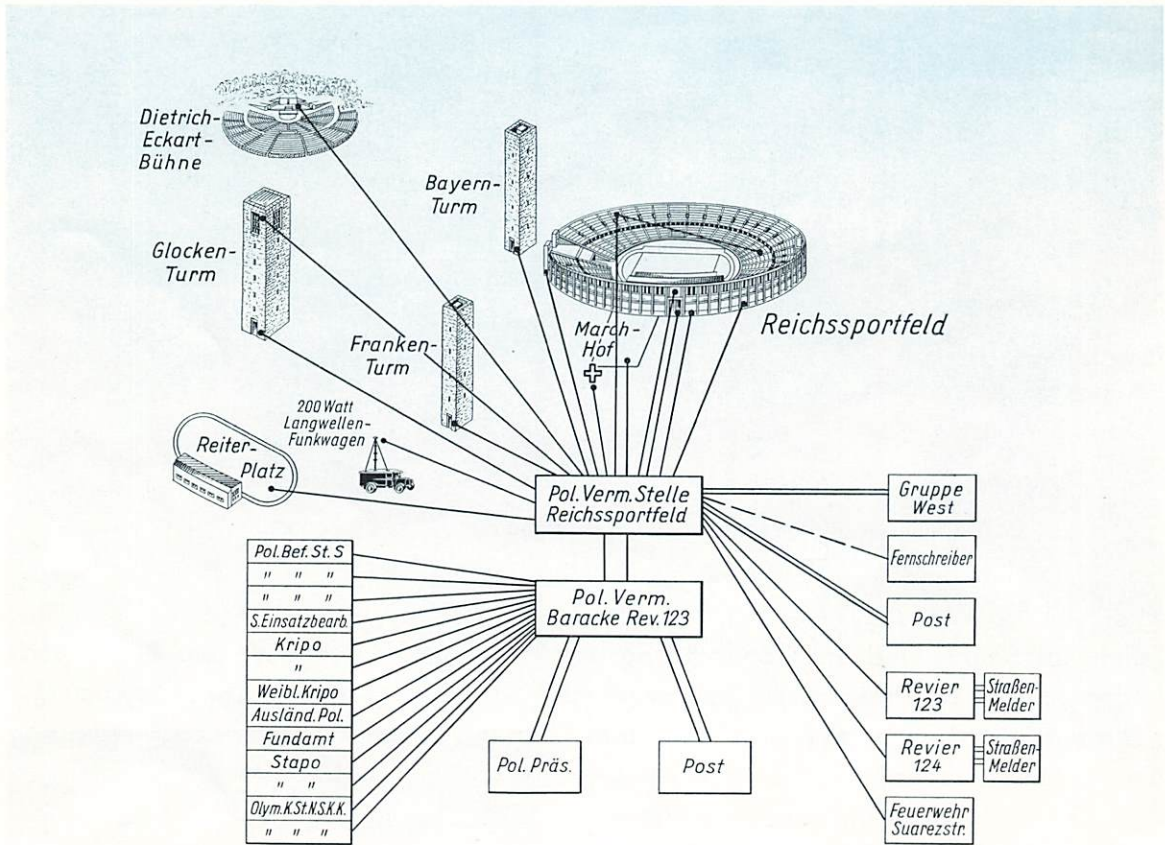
Dietrich-Eckart-Bühne

Bayern-Turm

Glocken-Turm

Franken-Turm

March-Hof

Reichssportfeld

200 Watt Langwellen-Funkwagen

Reiter-Platz

Pol. Verm. Stelle Reichssportfeld

Gruppe West

Fernschreiber

Post

Pol. Verm. Baracke Rev. 123

Pol. Bef. St. S
" " "
" " "
S. Einsatzbearb.
Kripo
"
Weibl. Kripo
Ausländ. Pol.
Fundamt
Stapo
" "
Olym. K. St. N.S.K.K.
" " "

Pol. Präs.

Post

Revier 123

Straßen-Melder

Revier 124

Straßen-Melder

Feuerwehr Suarezstr.